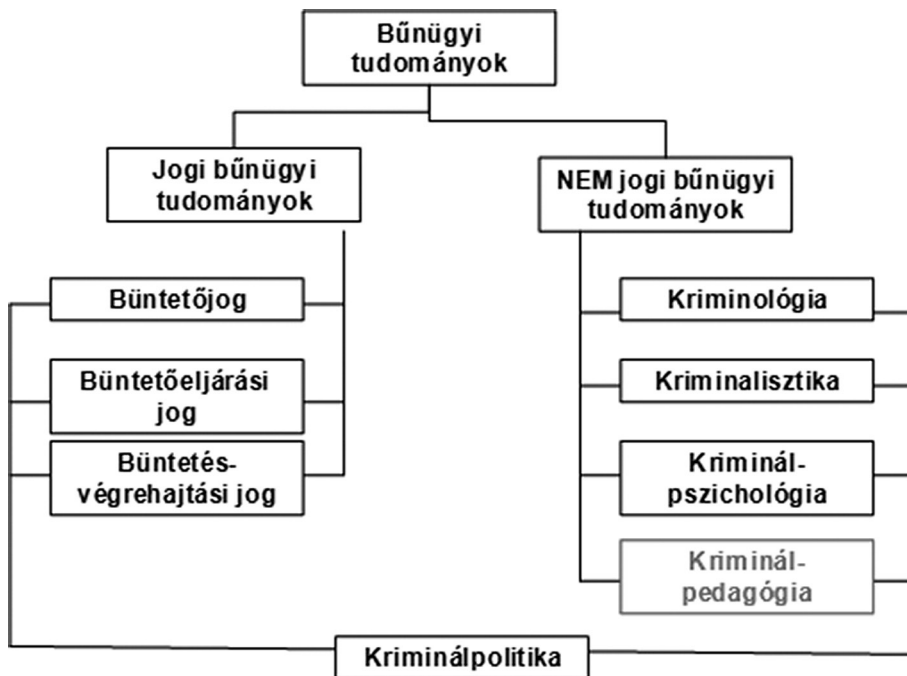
Bűnügyi tudományok

Jogi bűnügyi tudományok

NEM jogi bűnügyi tudományok

Büntetőjog

Büntetőeljárási jog

Büntetés-végrehajtási jog

Kriminológia

Kriminalisztika

Kriminál-pszichológia

Kriminál-pedagógia

Kriminálpolitika